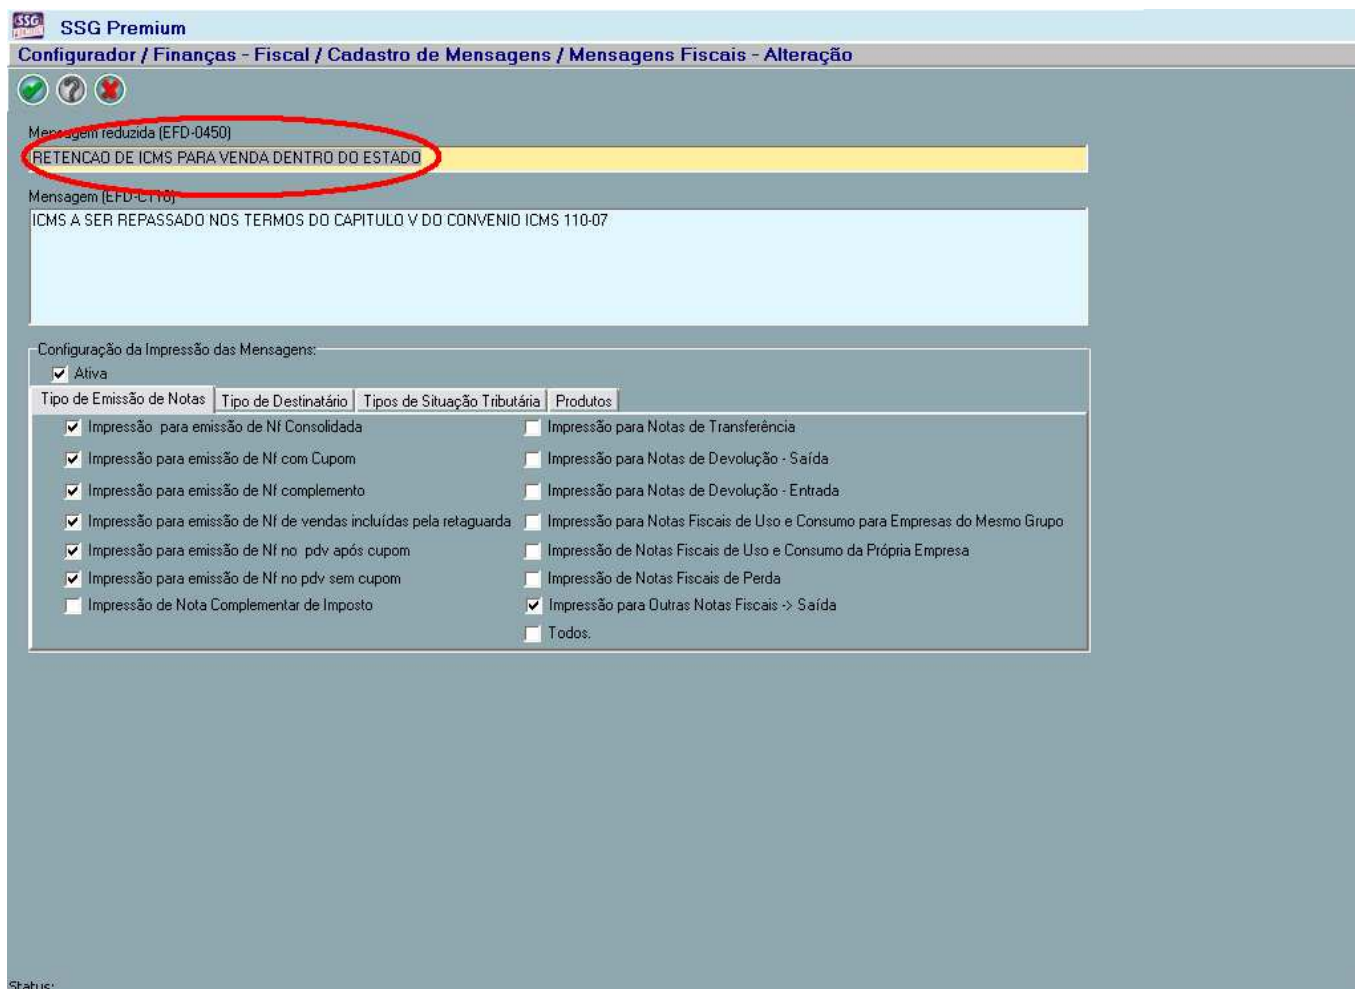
SSG Premium

Configurador / Finanças - Fiscal / Cadastro de Mensagens / Mensagens Fiscais - Alteração

Mensagem reduzida (EFD-0450)

RETENCAO DE ICMS PARA VENDA DENTRO DO ESTADO

Mensagem (EFD-C110)

ICMS A SER REPASSADO NOS TERMOS DO CAPITULO V DO CONVENIO ICMS 110-07

Configuração da Impressão das Mensagens:

Ativa

Tipo de Emissão de Notas | Tipo de Destinatário | Tipos de Situação Tributária | Produtos

Impressão para emissão de Nf Consolidada
Impressão para emissão de Nf com Cupom
Impressão para emissão de Nf complemento
Impressão para emissão de Nf de vendas incluídas pela retaguarda
Impressão para emissão de Nf no pdv após cupom
Impressão para emissão de Nf no pdv sem cupom
Impressão de Nota Complementar de Imposto

Impressão para Notas de Transferência
Impressão para Notas de Devolução - Saída
Impressão para Notas de Devolução - Entrada
Impressão para Notas Fiscais de Uso e Consumo para Empresas do Mesmo Grupo
Impressão de Notas Fiscais de Uso e Consumo da Própria Empresa
Impressão de Notas Fiscais de Perda
Impressão para Outras Notas Fiscais -> Saída
Todos.

Status: